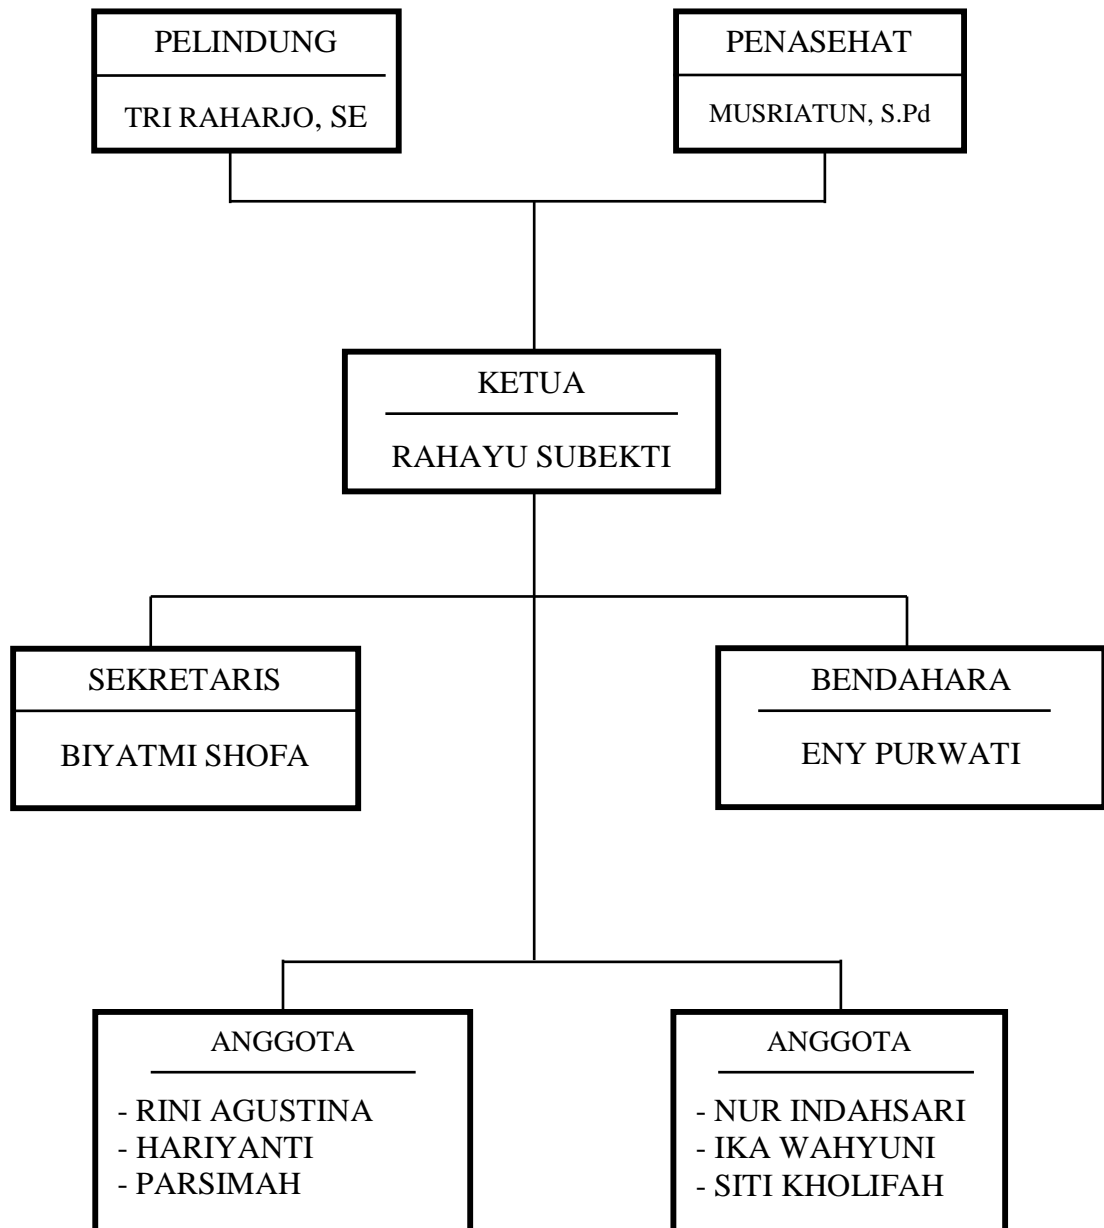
PELINDUNG

TRI RAHARJO, SE

PENASEHAT

MUSRIATUN, S.Pd

KETUA

RAHAYU SUBEKTI

SEKRETARIS

BIYATMI SHOFA

BENDAHARA

ENY PURWATI

ANGGOTA

- RINI AGUSTINA
- HARIYANTI
- PARSIMAH

ANGGOTA

- NUR INDAHSARI
- IKA WAHYUNI
- SITI KHOLIFAH